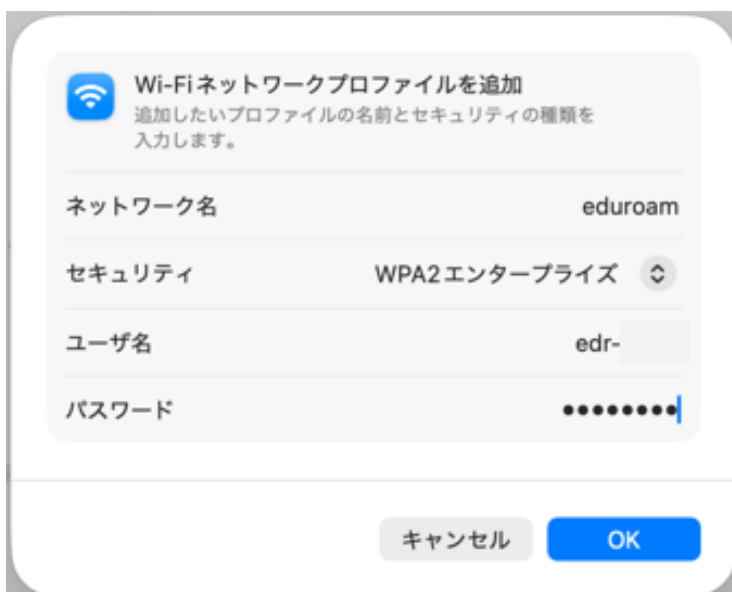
Wi-Fiネットワークプロファイルを追加
追加したいプロファイルの名前とセキュリティの種類を入力します。

ネットワーク名 eduroam

セキュリティ WPA2エンタープライズ

ユーザ名 edr-

パスワード •••••••••

キャンセル OK